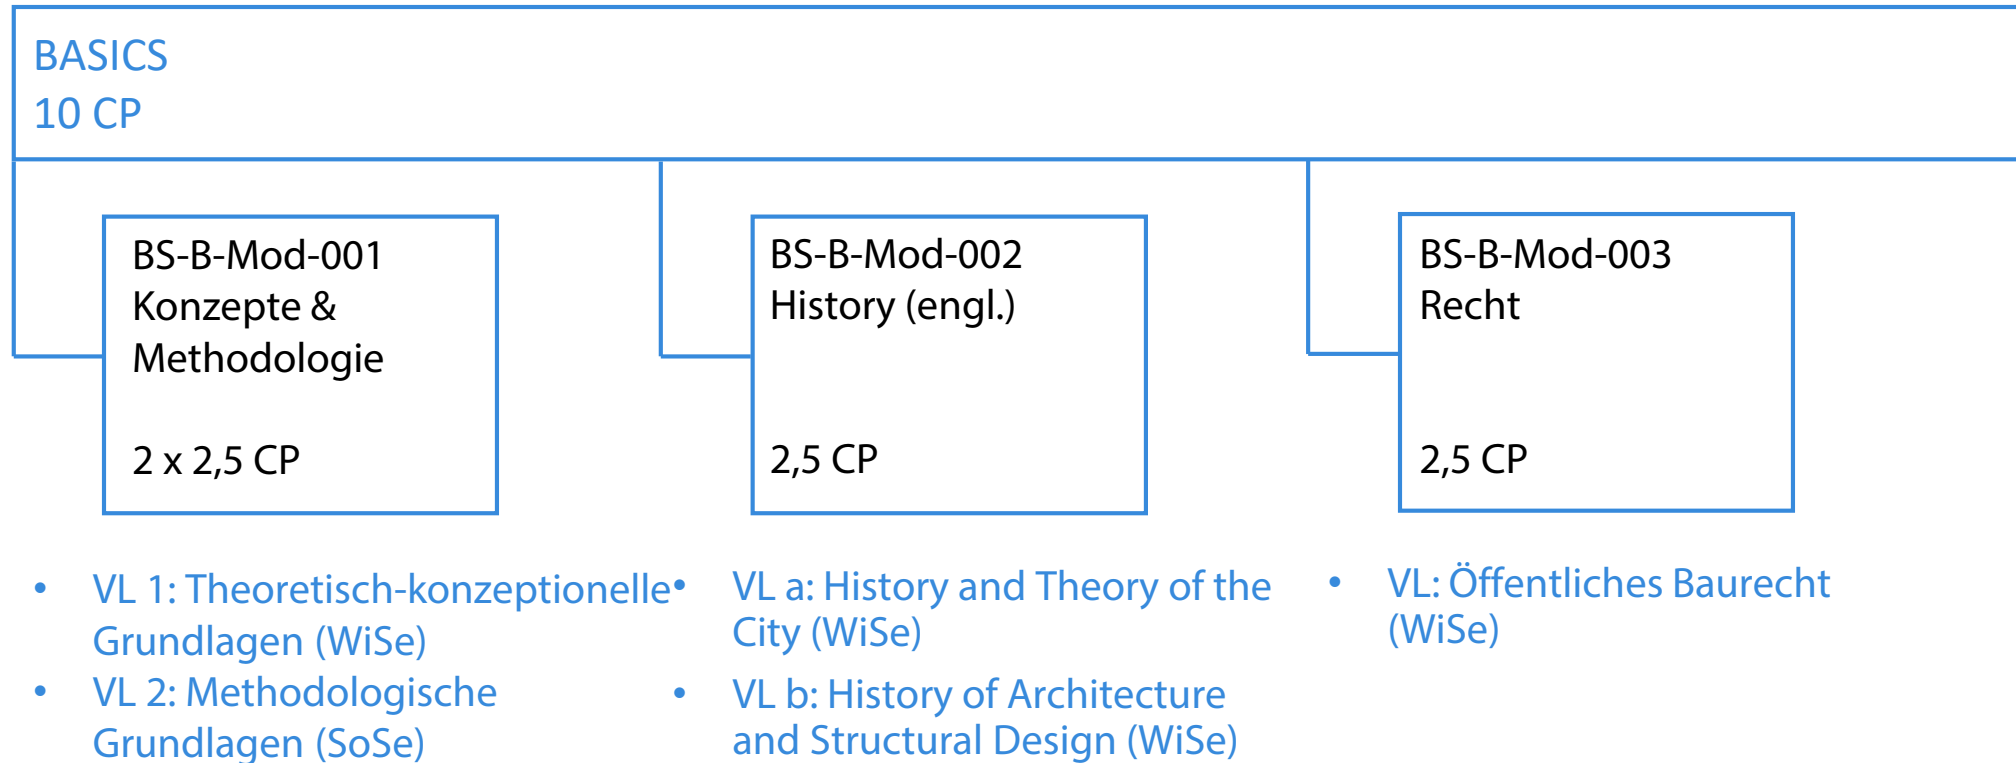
BASICS
10 CP

BS-B-Mod-001
Konzepte &
Methodologie

2 x 2,5 CP

- VL 1: Theoretisch-konzeptionelle Grundlagen (WiSe)
- VL 2: Methodologische Grundlagen (SoSe)

BS-B-Mod-002
History (engl.)

2,5 CP

- VL a: History and Theory of the City (WiSe)
- VL b: History of Architecture and Structural Design (WiSe)

BS-B-Mod-003
Recht

2,5 CP

- VL: Öffentliches Baurecht (WiSe)